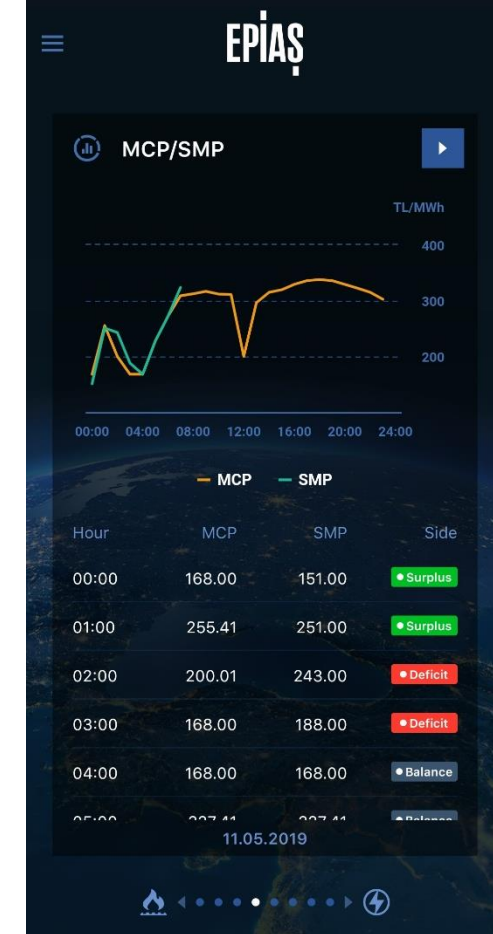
EPİAŞ

MCP/SMP

TL/MWh

400

300

200

00:00 04:00 08:00 12:00 16:00 20:00 24:00

MCP SMP

| Hour | MCP | SMP | Side |
|---|---|---|---|
| 00:00 | 168.00 | 151.00 | Surplus |
| 01:00 | 255.41 | 251.00 | Surplus |
| 02:00 | 200.01 | 243.00 | Deficit |
| 03:00 | 168.00 | 188.00 | Deficit |
| 04:00 | 168.00 | 168.00 | Balance |
| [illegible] | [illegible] | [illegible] | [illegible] |

11.05.2019